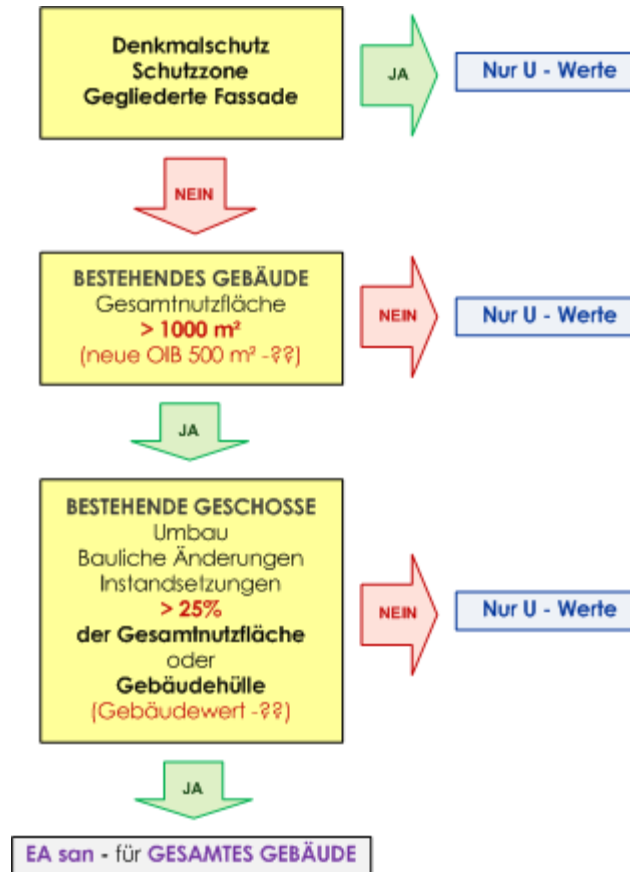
Denkmalschutz
Schutzzone
Gegliederte Fassade

JA

Nur U - Werte

NEIN

BESTEHENDES GEBÄUDE
Gesamtnutzfläche
> 1000 m²
(neue OIB 500 m² -??)

NEIN

Nur U - Werte

JA

BESTEHENDE GESCHOSSE
Umbau
Bauliche Änderungen
Instandsetzungen
> 25%
der Gesamtnutzfläche
oder
Gebäudehülle
(Gebäudewert -??)

NEIN

Nur U - Werte

JA

EA san - für GESAMTES GEBÄUDE